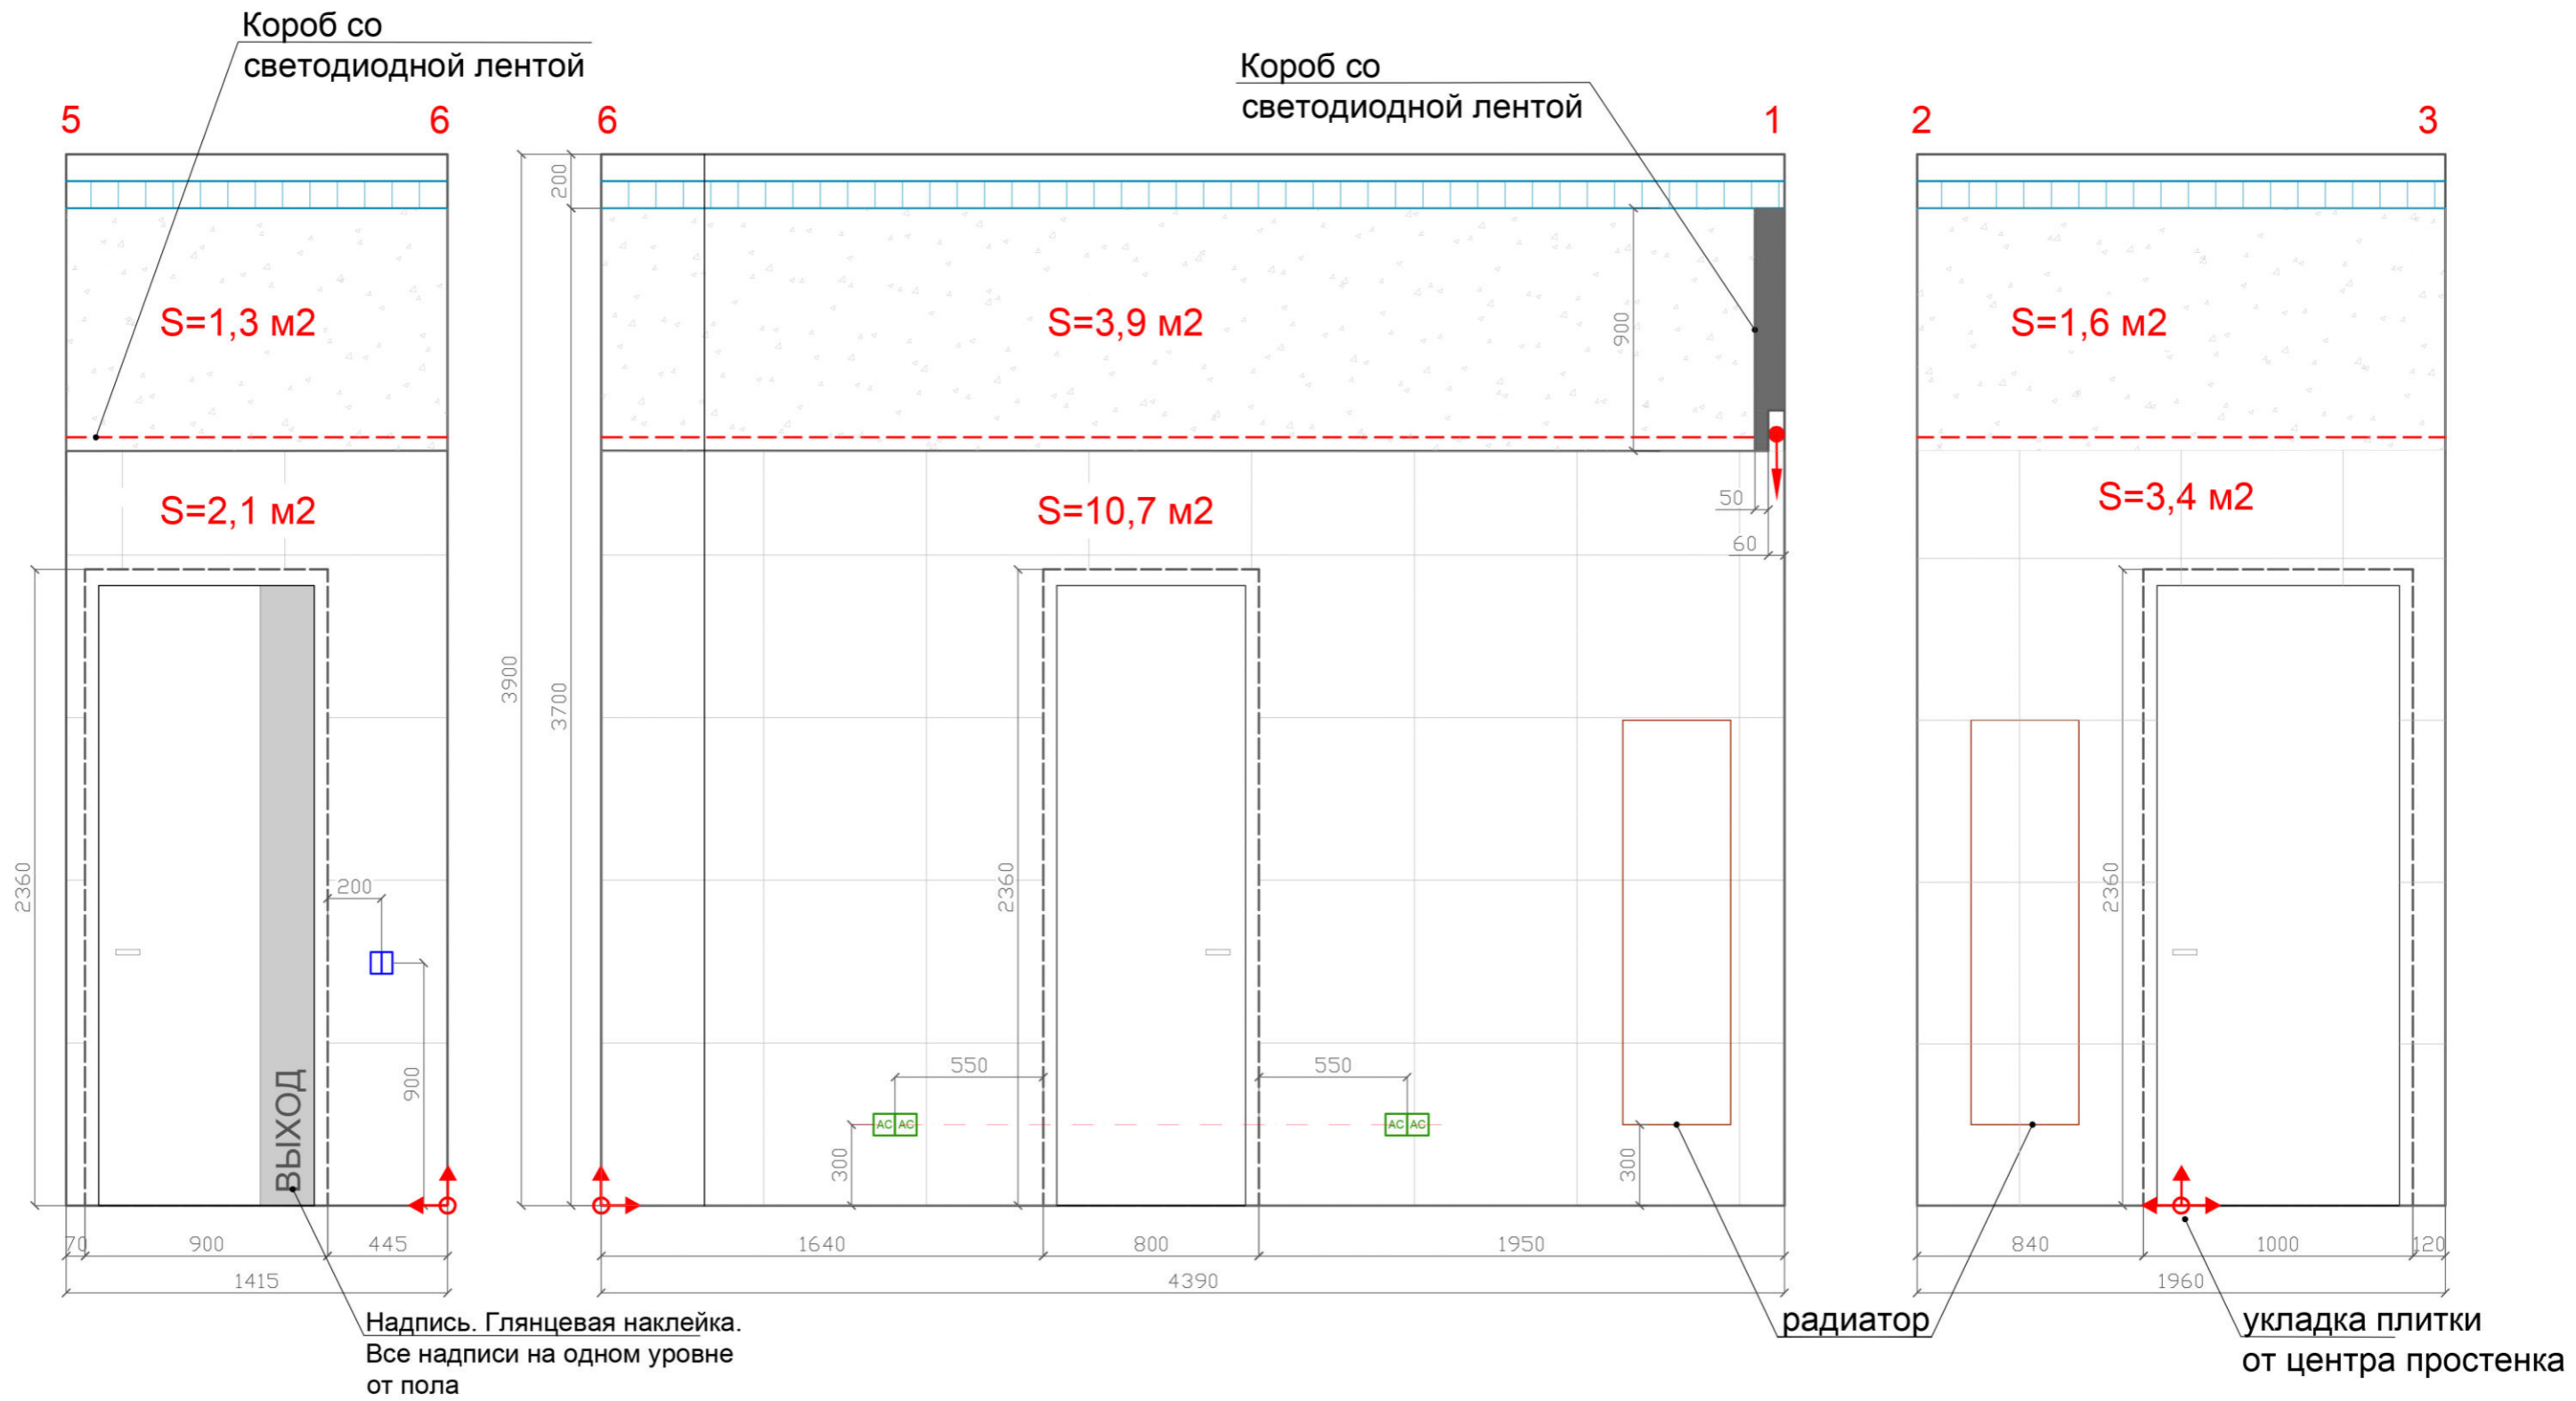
Короб со
светодиодной лентой

5
6

S=1,3 м2

S=2,1 м2

2360
200
900
ВЫХОД
70
900
445
1415

Надпись. Глянцевая наклейка.
Все надписи на одном уровне
от пола

Короб со
светодиодной лентой

6
1

200
900
S=3,9 м2
S=10,7 м2
50
60
3900
3700
2360
550
550
AC AC
AC AC
300
300
1640
800
1950
4390

радиатор

2
3

S=1,6 м2
S=3,4 м2
2360
840
1000
120
1960

укладка плитки
от центра простенка